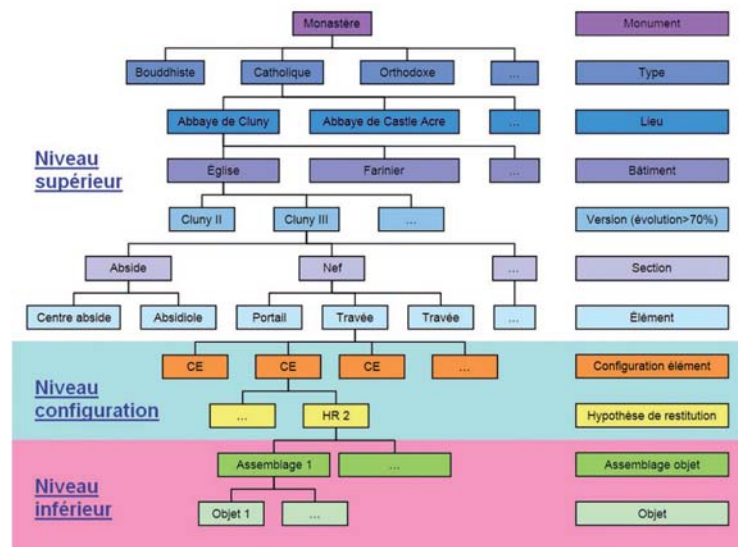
Monastère

Bouddhiste | Catholique | Orthodoxe | ...

Abbaye de Cluny | Abbaye de Castle Acre | ...

Église | Farinier | ...

Cluny II | Cluny III | ...

Abside | Nef | ...

Centre abside | Absidiole | Portail | Travée | Travée | ...

CE | CE | CE | ...

... | HR 2

Assemblage 1 | ...

Objet 1 | ...

Niveau supérieur

Niveau configuration

Niveau inférieur

Monument
Type
Lieu
Bâtiment
Version (évolution>70%)
Section
Élément
Configuration élément
Hypothèse de restitution
Assemblage objet
Objet